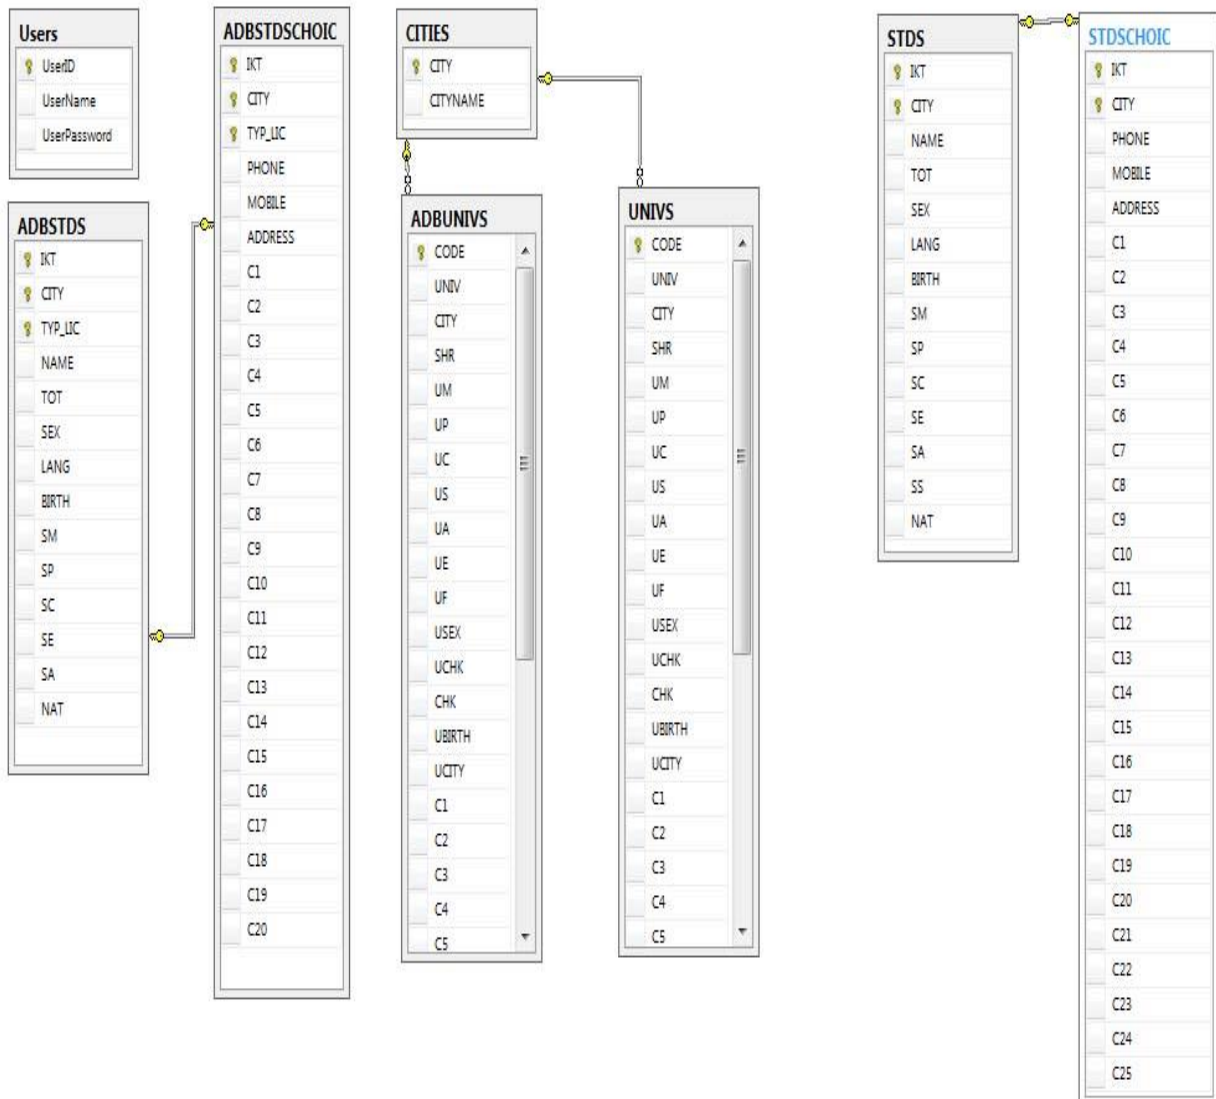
Users
UserID
UserName
UserPassword

ADBSTDS
IKT
CITY
TYP_LIC
NAME
TOT
SEX
LANG
BIRTH
SM
SP
SC
SE
SA
NAT

ADBSTDSCHOIC
IKT
CITY
TYP_LIC
PHONE
MOBILE
ADDRESS
C1
C2
C3
C4
C5
C6
C7
C8
C9
C10
C11
C12
C13
C14
C15
C16
C17
C18
C19
C20

CITIES
CITY
CITYNAME

ADBUNIVS
CODE
UNIV
CITY
SHR
UM
UP
UC
US
UA
UE
UF
USEX
UCHK
CHK
UBIRTH
UCITY
C1
C2
C3
C4
C5

UNIVS
CODE
UNIV
CITY
SHR
UM
UP
UC
US
UA
UE
UF
USEX
UCHK
CHK
UBIRTH
UCITY
C1
C2
C3
C4
C5

STDS
IKT
CITY
NAME
TOT
SEX
LANG
BIRTH
SM
SP
SC
SE
SA
SS
NAT

STDSCHOIC
IKT
CITY
PHONE
MOBILE
ADDRESS
C1
C2
C3
C4
C5
C6
C7
C8
C9
C10
C11
C12
C13
C14
C15
C16
C17
C18
C19
C20
C21
C22
C23
C24
C25